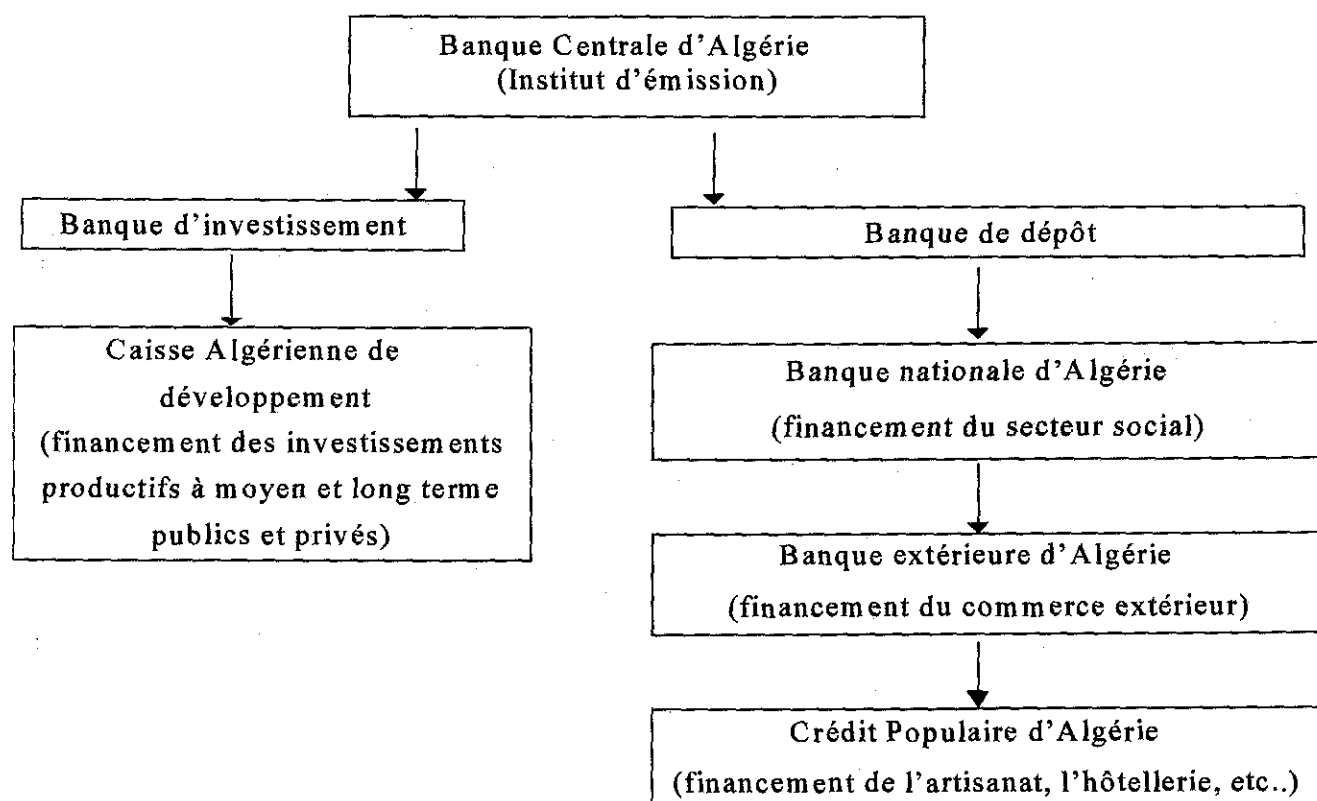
Banque Centrale d'Algérie
(Institut d'émission)

Banque d'investissement

Caisse Algérienne de développement
(financement des investissements productifs à moyen et long terme publics et privés)

Banque de dépôt

Banque nationale d'Algérie
(financement du secteur social)

Banque extérieure d'Algérie
(financement du commerce extérieur)

Crédit Populaire d'Algérie
(financement de l'artisanat, l'hôtellerie, etc..)